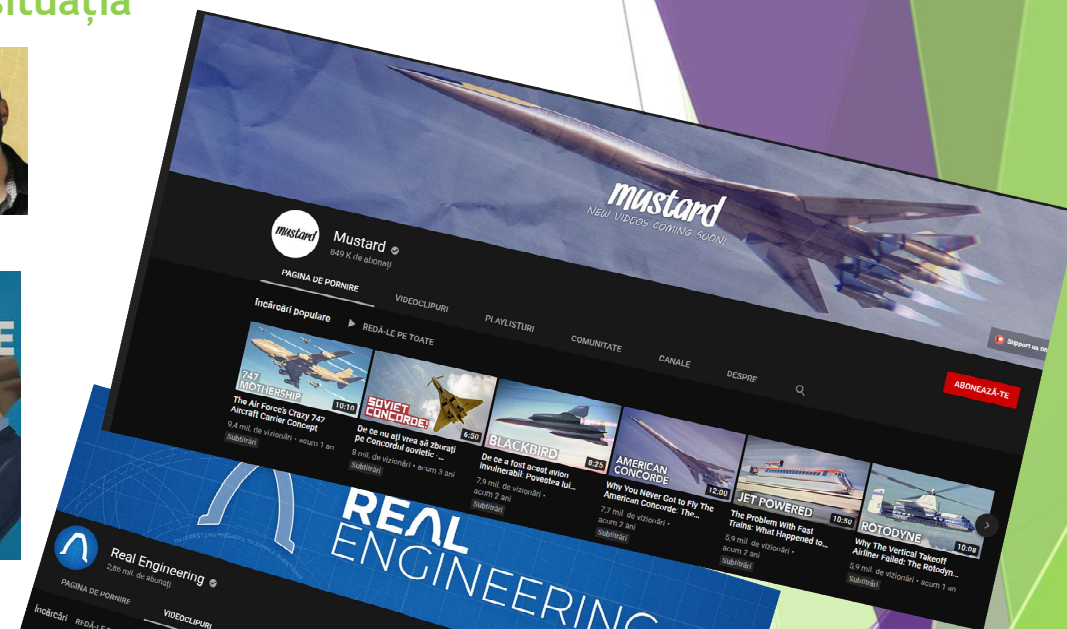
situația

mustard
NEW VIDEOS COMING SOON!

Mustard
849 K de abonați

PAGINA DE PORNIRE
VIDEOCLIPURI
PLAYLISTURI
COMUNITATE
CANALE
DESPRE

ABONEAZĂ-TE

Support us on

Încărcări populare
REDĂ-LE PE TOATE

747 MOTHERSHIP
10:18
The Air Force's Crazy 747 Aircraft Carrier Concept
9,4 mil. de vizionări • acum 1 an
Subtitrări

SOVIET CONCORDE!
6:50
De ce nu ați vrea să zburați pe Concordul sovietic - ...
8 mil. de vizionări • acum 3 ani
Subtitrări

BLACKBIRD
8:25
De ce a fost acest avion invulnerabil: Povestea lui...
7,9 mil. de vizionări • acum 2 ani
Subtitrări

AMERICAN CONCORDE
12:00
Why You Never Got to Fly The American Concorde: The...
7,7 mil. de vizionări • acum 2 ani
Subtitrări

JET POWERED
10:50
The Problem With Fast Trains: What Happened to...
5,9 mil. de vizionări • acum 2 ani
Subtitrări

ROTODYNE
10:08
Why The Vertical Takeoff Airliner Failed: The Rotodyn...
5,9 mil. de vizionări • acum 1 an
Subtitrări

REAL ENGINEERING

Real Engineering
2,86 mil. de abonați

PAGINA DE PORNIRE
VIDEOCLIPURI
Încărcări
REDĂ-LE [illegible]